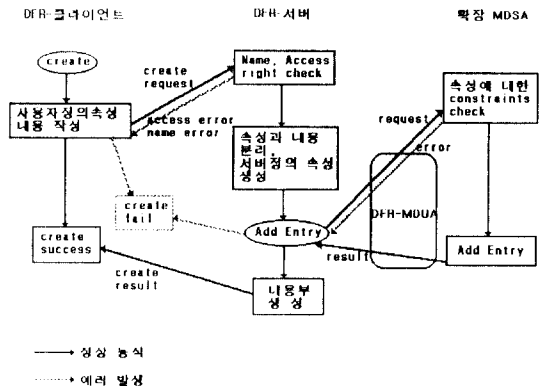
DFR-클라이언트

DFR-서버

확장 MDSA

create

create request

Name, Access right check

사용자정의속성 내용 작성

access error name error

속성과 내용 분리, 서버정의 속성 생성

request

속성에 대한 constreints check

error

DFR-MDUA

create fail

create success

Add Entry

result

Add Entry

create result

내용부 생성

정상 동작

에러 발생